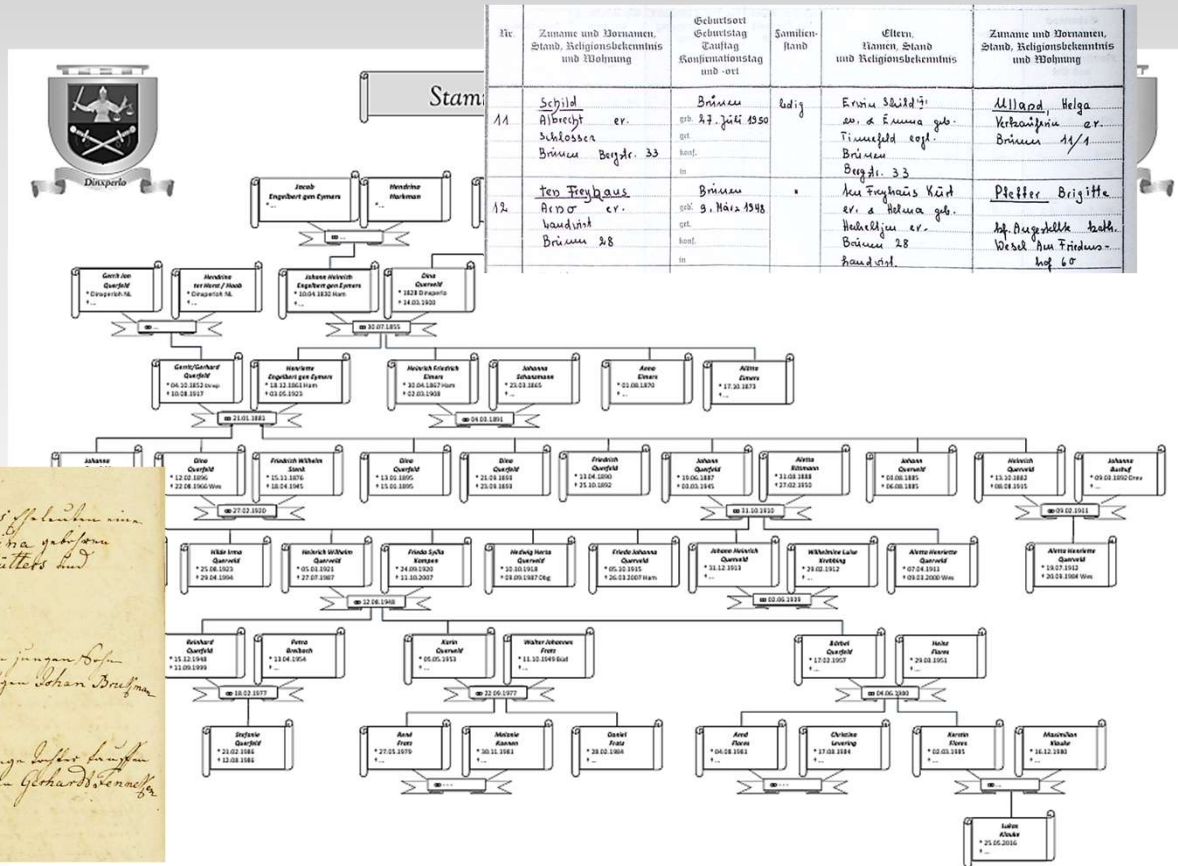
| Nr. | Zuname und Vornamen, Stand, Religionsbekenntnis und Wohnung | Geburtsort Geburtstag Tauftag Konfirmationstag und -ort | Familienstand | Eltern, Namen, Stand und Religionsbekenntnis | Zuname und Vornamen, Stand, Religionsbekenntnis und Wohnung |
|---|---|---|---|---|---|
| 11 | Schild Albrecht ev. Schlosser Brünen Bergstr. 33 | Brünen geb. 27. Juli 1950 get. konf. in | ledig | Erwin Schild u. ev. & Emma geb. Timmefeld evgl. Brünen Bergstr. 33 | Ullard, Helga Verkäuferin ev. Brünen 11/1 |
| 12 | ten Freyhaus Arno ev. Landwirt Brünen 28 | Brünen geb. 9. März 1948 get. konf. in | " | ten Freyhaus Kurt ev. & Helma geb. Hecheltjen ev. Brünen 28 Landwirt | Pfeffer Brigitte kfm. Angestellte kath. Wesel Am Friedenshof 60 |

Dinxperlo

Stam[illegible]

Jacob Engelbert gen Eymers

Hendrina Harkman *...

Gerrit ten Querfeld * Dinxperloh NL †...

Hendrina ter Horst / Haab * Dinxperloh NL †...

Johann Heinrich Engelbert gen Eymers * 10.04.1830 Ham

Dina Querfeld * 1828 Dinxperlo † 14.03.1920

30.07.1855

Gerrit/Gerhard Querfeld * 04.10.1852 Dinxp † 10.08.1917

Henriette Engelbert gen Eymers * 18.12.1861 Ham † 03.05.1923

Heinrich Friedrich Eimers * 30.04.1867 Ham † 02.03.1938

Johanna Schaumann * 23.03.1865

Anna Eimers * 01.08.1870 †...

Aletta Eimers * 17.10.1873 †...

21.01.1881

04.01.1891

Johanna

Dina Querfeld * 12.02.1896 † 22.08.1966 Wes

Friedrich Wilhelm Stenk * 15.11.1876 † 18.04.1945

Dina Querfeld * 13.01.1895 † 15.01.1895

Dina Querfeld * 21.03.1893 † 23.03.1893

Friedrich Querfeld * 13.04.1890 † 25.10.1892

Johann Querfeld * 19.06.1887 † 03.03.1945

Aletta Sitzmann * 31.03.1888 † 27.02.1950

Johann Querfeld * 03.08.1885 † 06.08.1885

Heinrich Querfeld * 13.10.1883 † 08.08.1915

Johanna Buthof * 09.08.1892 Drev

27.02.1920

31.10.1910

09.02.1911

Hilde Irma Querfeld * 25.08.1921 † 29.04.1994

Heinrich Wilhelm Querfeld * 05.01.1921 † 27.07.1987

Frieda Sylla Kempes * 24.09.1920 † 11.10.2007

Hedwig Herta Querfeld * 10.10.1918 † 08.09.1987 Obg

Frieda Johanna Querfeld * 05.10.1915 † 26.03.2007 Ham

Johann Heinrich Querfeld * 31.12.1913 †...

Wilhelmine Luise Krebbing * 29.02.1912 †...

Aletta Henriette Querfeld * 07.04.1911 † 09.03.2000 Wes

Aletta Henriette Querfeld * 19.07.1912 † 20.03.1984 Wes

12.06.1948

02.06.1939

Reinhard Querfeld * 15.12.1948 † 11.09.1999

Petra Breibach * 13.04.1954

Karin Querfeld * 05.05.1953 †...

Walter Johannes Frotz * 11.10.1949 Bül

Bärbel Querfeld * 17.02.1957

Heinz Flores * 29.03.1951

18.02.1977

22.09.1977

04.06.1980

Stefanie Querfeld * 23.02.1986 † 12.08.1986

René Frotz * 27.05.1979

Melanie Kannen * 30.11.1981

Daniel Frotz * 28.01.1984

Arnd Flores * 04.08.1981

Christine Levering * 17.08.1984

Kerstin Flores * 02.03.1985

Maximilian Klauke * 16.12.1983

Lukas Klauke * 25.05.2016

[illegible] Eheleuten eine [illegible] na gebohren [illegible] itters und

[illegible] jungen Sohn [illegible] Johan Brockman

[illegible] junge Tochter taufen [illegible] Gerhard Fennek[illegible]